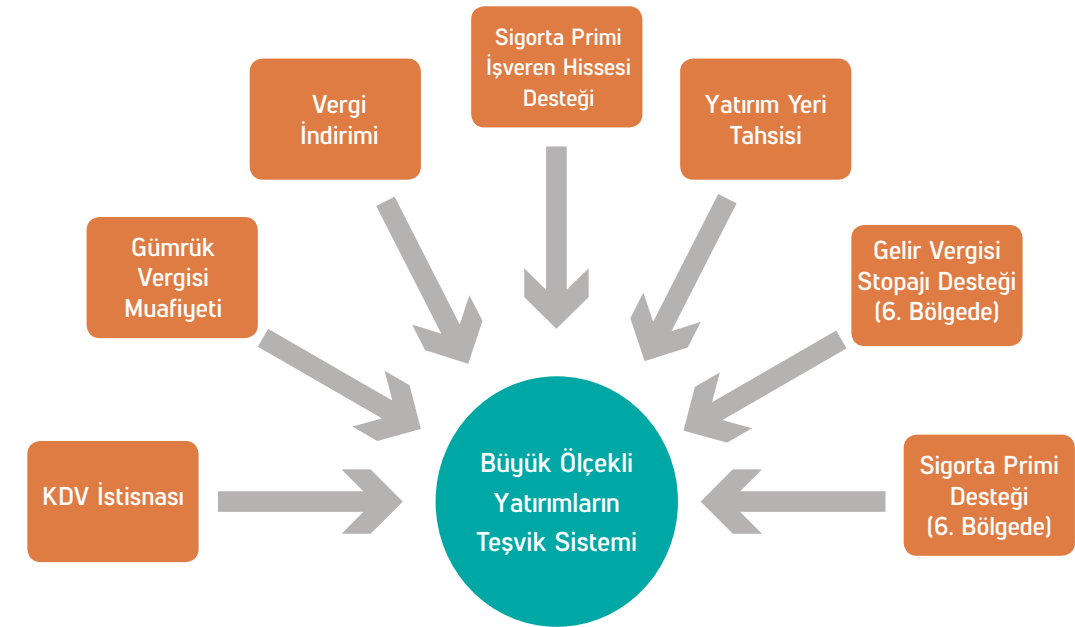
Sigorta Primi İşveren Hissesi Desteği

Vergi İndirimi

Yatırım Yeri Tahsisi

Gümrük Vergisi Muafiyeti

Gelir Vergisi Stopajı Desteği (6. Bölgede)

KDV İstisnası

Büyük Ölçekli Yatırımların Teşvik Sistemi

Sigorta Primi Desteği (6. Bölgede)